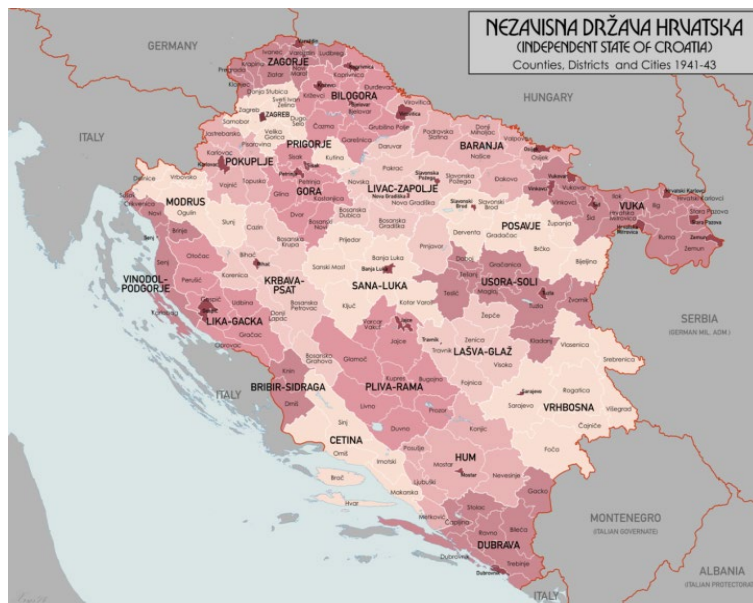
NEZAVISNA DRŽAVA HRVATSKA
(INDEPENDENT STATE OF CROATIA)
Counties, Districts and Cities 1941-43

GERMANY

HUNGARY

ITALY

ZAGORJE

BILOGORA

PRIGORJE

POKUPLJE

BARANJA

GORA

LIVAC-ZAPOLJE

MODRUS

POSAVJE

VUKA

SANA-LUKA

USORA-SOLI

VINODOL-PODGORJE

KRBAVA-PSAT

LIKA-GACKA

SERBIA
(GERMAN MIL. ADM.)

LAŠVA-GLAŽ

ITALY

BRIBIR-SIDRAGA

PLIVA-RAMA

VRHBOSNA

CETINA

HUM

MONTENEGRO
(ITALIAN GOVERNATE)

DUBRAVA

ALBANIA
(ITALIAN PROTECTORATE)

ITALY

Varaždin Krapina Ivanec Zlatar Krapinske Toplice Koprivnica Đurđevac Ludbreg Pregrada Sveti Ivan Zelina Križevci Klanjec Zagreb Bjelovar Virovitica Samobor Dugo Selo Jastrebarsko Velika Gorica Čazma Grubišno Polje Podravska Slatina Donji Miholjac Osijek Valpovo Karlovac Sisak Garešnica Daruvar Našice Vukovar Vinkovci Kutina Pakrac Slavonska Požega Đakovo Ogulin Topusko Petrinja Novska Nova Gradiška Slavonski Brod Vrginmost Glina Kostajnica Bosanski Novi Bosanska Dubica Bosanska Gradiška Županja Šid Ruma Irig Zemun Stara Pazova Mitrovica Novi Crikvenica Slunj Cazin Dvor Prijedor Derventa Gradačac Brčko Bijeljina Senj Brinje Otočac Bihać Bosanska Krupa Sanski Most Banja Luka Prnjavor Doboj Tuzla Zvornik Perušić Korenica Gospić Udbina Bosanski Petrovac Ključ Kotor Varoš Tešanj Maglaj Gračac Donji Lapac Jajce Travnik Zenica Kladanj Vlasenica Srebrenica Knin Bosansko Grahovo Glamoč Kupres Bugojno Fojnica Visoko Sarajevo Rogatica Višegrad Čajniče Foča Drniš Sinj Livno Duvno Prozor Konjic Omiš Imotski Posušje Mostar Ljubuški Nevesinje Gacko Makarska Brač Hvar Metković Stolac Čapljina Bileća Trebinje Ravno Dubrovnik